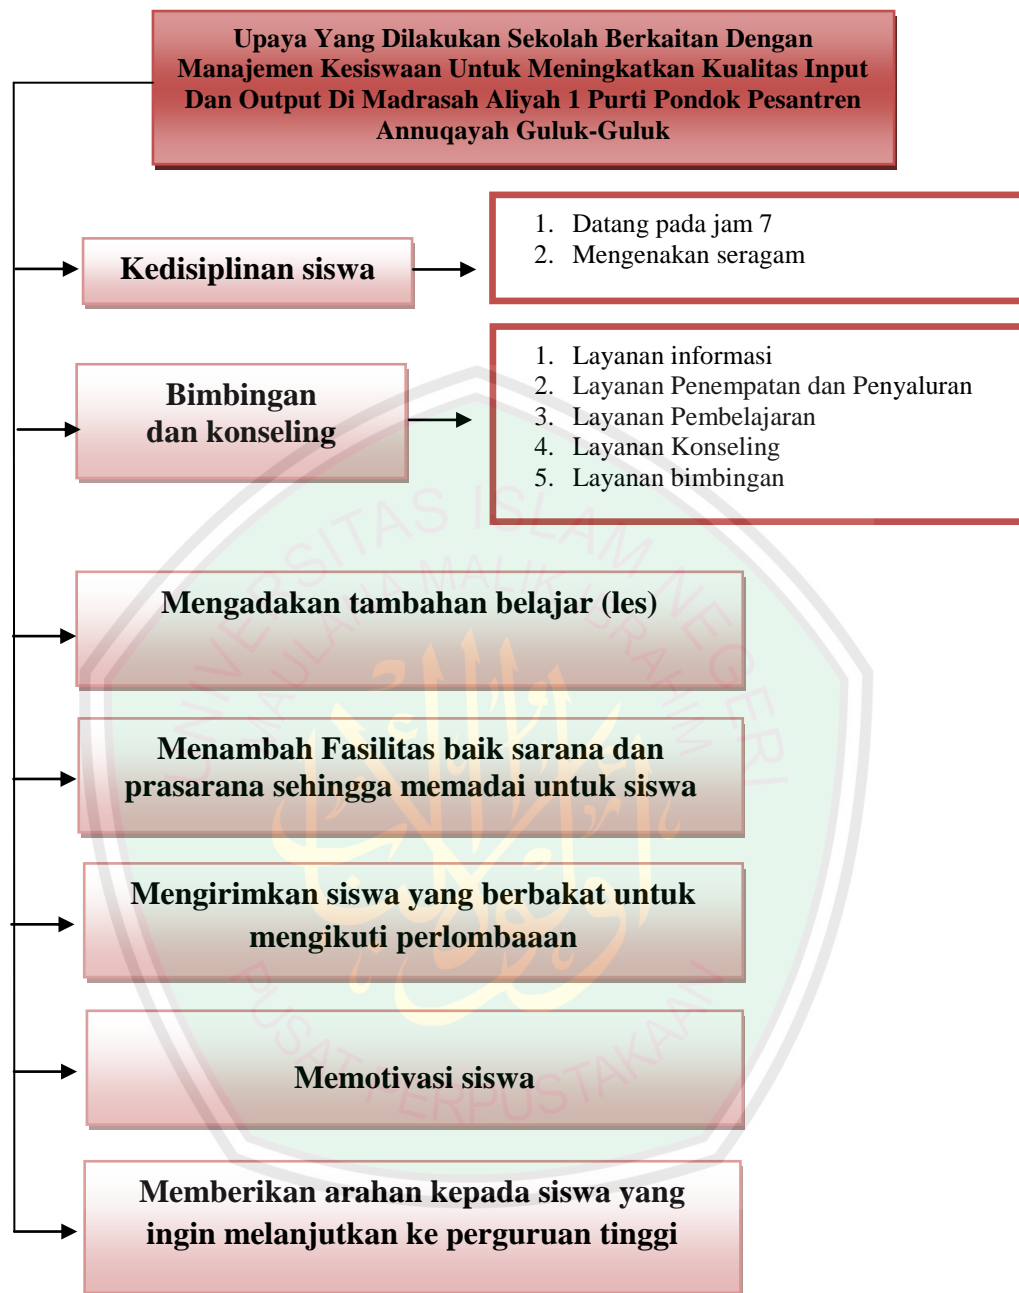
Upaya Yang Dilakukan Sekolah Berkaitan Dengan Manajemen Kesiswaan Untuk Meningkatkan Kualitas Input Dan Output Di Madrasah Aliyah 1 Purti Pondok Pesantren Annuqayah Guluk-Guluk

Kedisiplinan siswa

1. Datang pada jam 7
2. Mengenakan seragam

Bimbingan dan konseling

1. Layanan informasi
2. Layanan Penempatan dan Penyaluran
3. Layanan Pembelajaran
4. Layanan Konseling
5. Layanan bimbingan

Mengadakan tambahan belajar (les)

Menambah Fasilitas baik sarana dan prasarana sehingga memadai untuk siswa

Mengirimkan siswa yang berbakat untuk mengikuti perlombaaan

Memotivasi siswa

Memberikan arahan kepada siswa yang ingin melanjutkan ke perguruan tinggi

UNIVERSITAS ISLAM NEGERI MAULANA MALIK IBRAHIM
PUSAT PERPUSTAKAAN